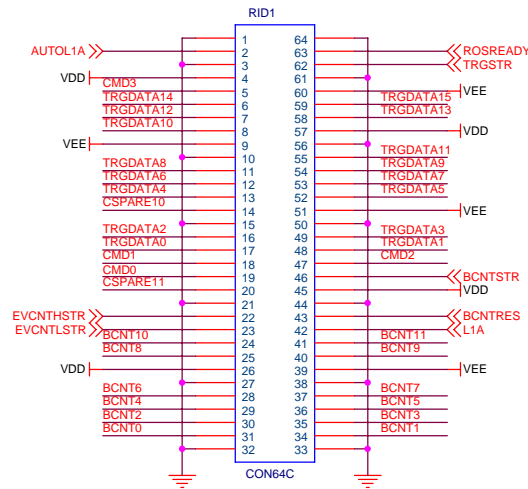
RID1

AUTOL1A
VDD
VEE
VDD
EVCNTHSTR
EVCNTLSTR
VDD

CMD3
TRGDATA14
TRGDATA12
TRGDATA10
TRGDATA8
TRGDATA6
TRGDATA4
CSPARE10
TRGDATA2
TRGDATA0
CMD1
CMD0
CSPARE11
BCNT10
BCNT8
BCNT6
BCNT4
BCNT2
BCNT0

1 64
2 63
3 62
4 61
5 60
6 59
7 58
8 57
9 56
10 55
11 54
12 53
13 52
14 51
15 50
16 49
17 48
18 47
19 46
20 45
21 44
22 43
23 42
24 41
25 40
26 39
27 38
28 37
29 36
30 35
31 34
32 33

CON64C

ROSREADY
TRGSTR
VEE
TRGDATA15
TRGDATA13
VDD
TRGDATA11
TRGDATA9
TRGDATA7
TRGDATA5
VEE
TRGDATA3
TRGDATA1
CMD2
BCNTSTR
VDD
BCNTRES
L1A
BCNT11
BCNT9
VEE
BCNT7
BCNT5
BCNT3
BCNT1